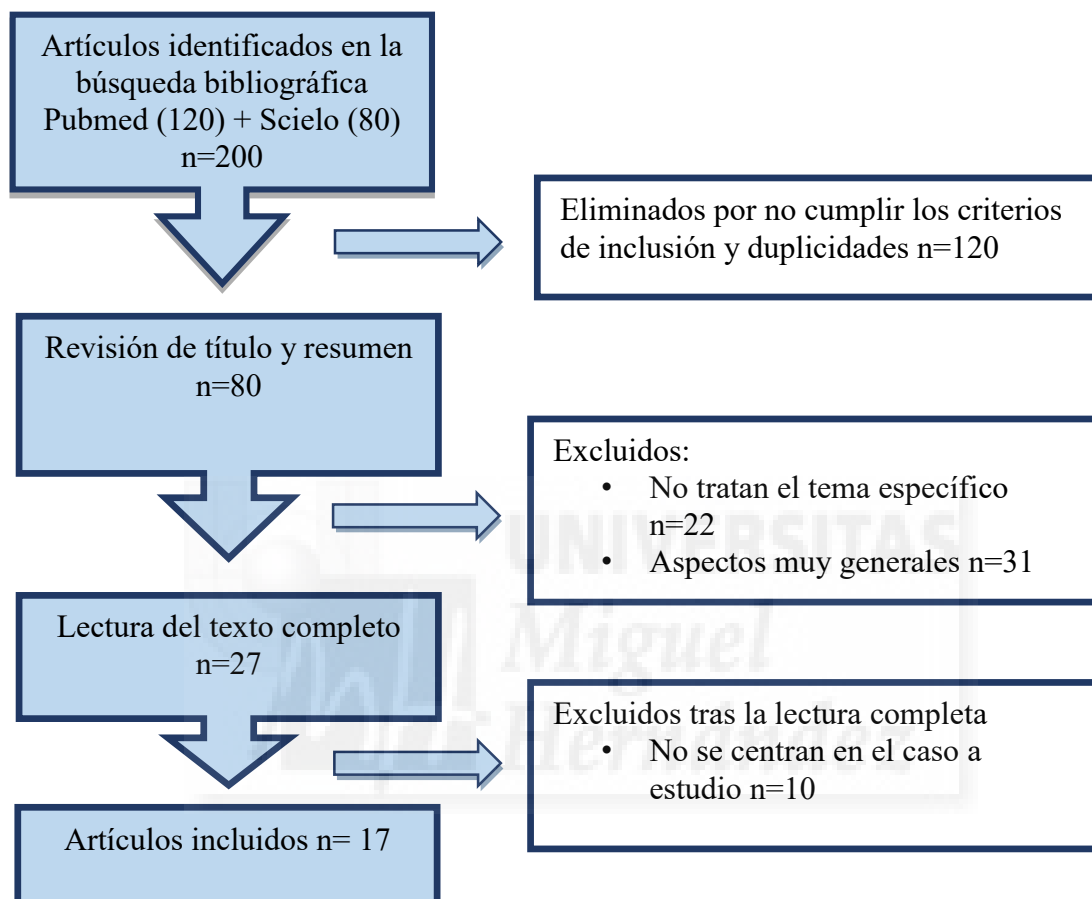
Artículos identificados en la búsqueda bibliográfica Pubmed (120) + Scielo (80) n=200

Eliminados por no cumplir los criterios de inclusión y duplicidades n=120

Revisión de título y resumen n=80

Excluidos:
• No tratan el tema específico n=22
• Aspectos muy generales n=31

Lectura del texto completo n=27

Excluidos tras la lectura completa
• No se centran en el caso a estudio n=10

Artículos incluidos n= 17

UNIVERSITAS Miguel Hernández